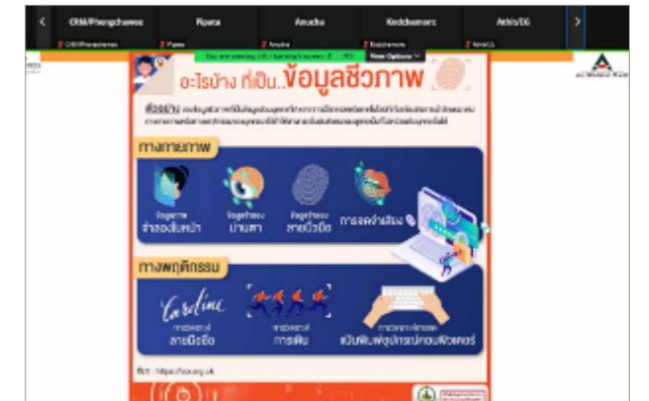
CRM/Phongchawee
Pipata
Anucha
Keddchamont
Athit/DG

อะไรบ้าง ที่เป็น..ข้อมูลชีวภาพ

ตัวอย่าง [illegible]

ทางกายภาพ

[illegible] จำลองใบหน้า
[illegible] ม่านตา
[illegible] ลายนิ้วมือ
การจดจำเสียง

ทางพฤติกรรม

Caroline
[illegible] ลายมือชื่อ
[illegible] การเดิน
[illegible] แป้นพิมพ์อุปกรณ์คอมพิวเตอร์

ที่มา : https://ico.org.uk